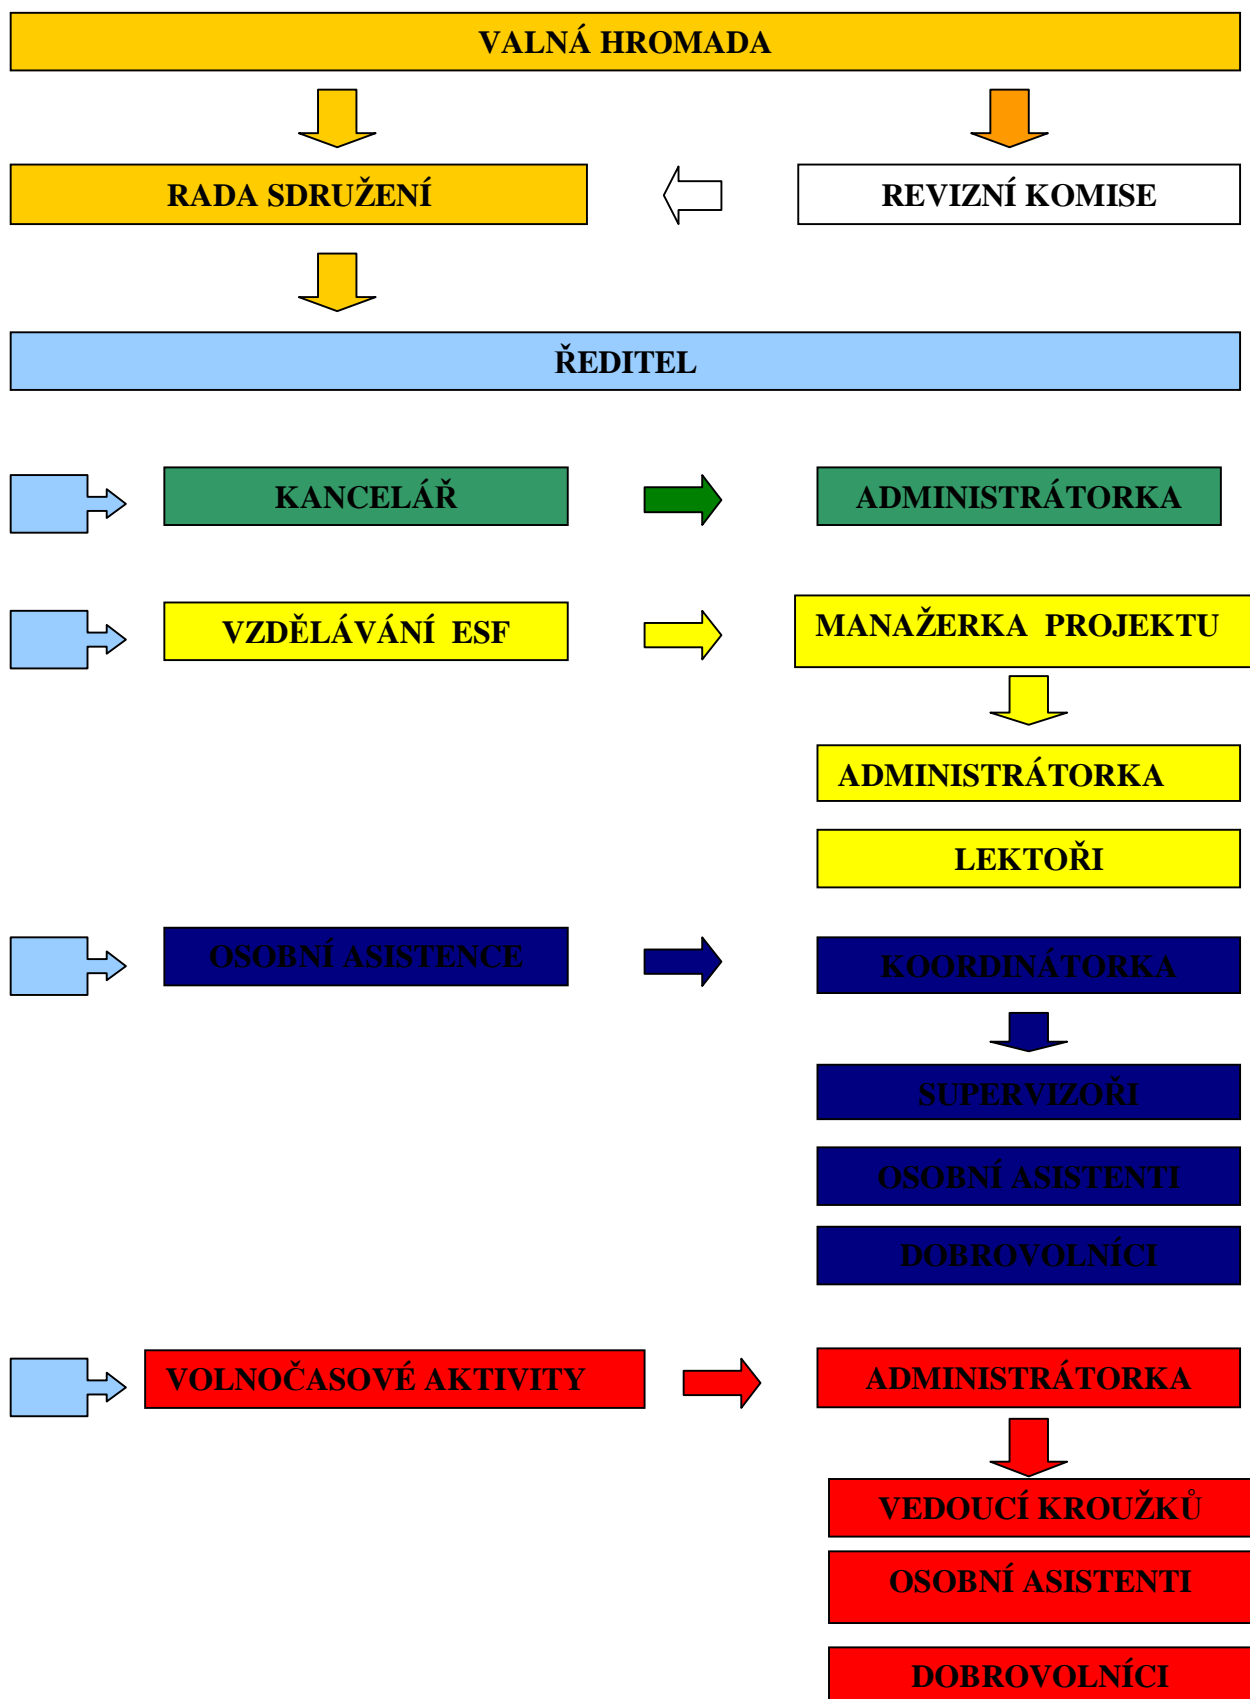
VALNÁ HROMADA

RADA SDRUŽENÍ

REVIZNÍ KOMISE

ŘEDITEL

KANCELÁŘ

ADMINISTRÁTORKA

VZDĚLÁVÁNÍ ESF

MANAŽERKA PROJEKTU

ADMINISTRÁTORKA

LEKTOŘI

OSOBNÍ ASISTENCE

KOORDINÁTORKA

SUPERVIZOŘI

OSOBNÍ ASISTENTI

DOBROVOLNÍCI

VOLNOČASOVÉ AKTIVITY

ADMINISTRÁTORKA

VEDOUCÍ KROUŽKŮ

OSOBNÍ ASISTENTI

DOBROVOLNÍCI